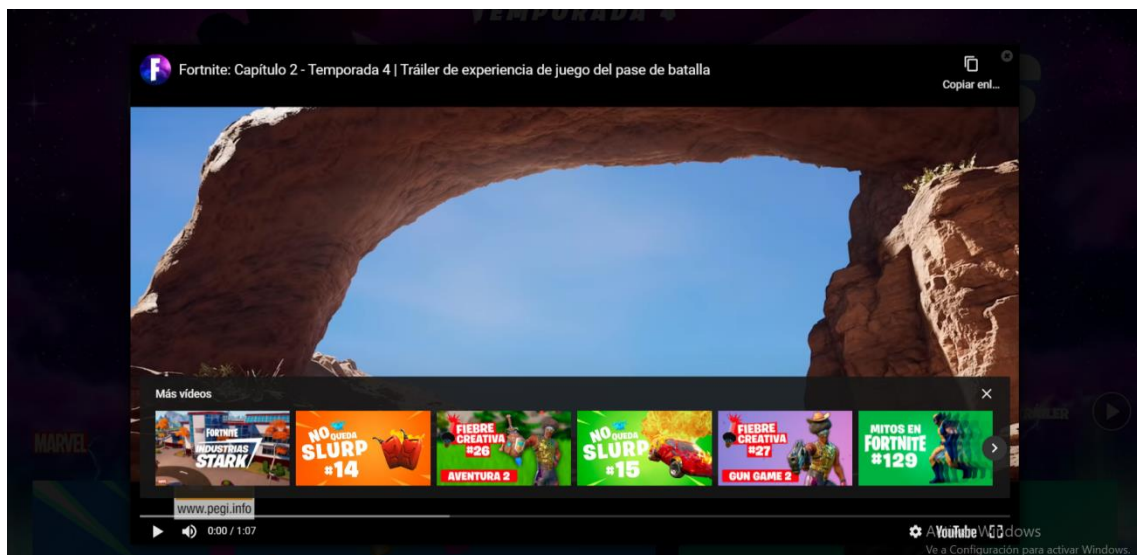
TEMPORADA 4

Fortnite: Capítulo 2 - Temporada 4 | Tráiler de experiencia de juego del pase de batalla

Copiar enl...

Más vídeos

FORTNITE INDUSTRIAS STARK

NO QUEDA SLURP #14

FIEBRE CREATIVA #26 AVENTURA 2

NO QUEDA SLURP #15

FIEBRE CREATIVA #27 GUN GAME 2

MITOS EN FORTNITE #129

MARVEL

www.pegi.info

0:00 / 1:07

YouTube

Activar Windows

Ve a Configuración para activar Windows.